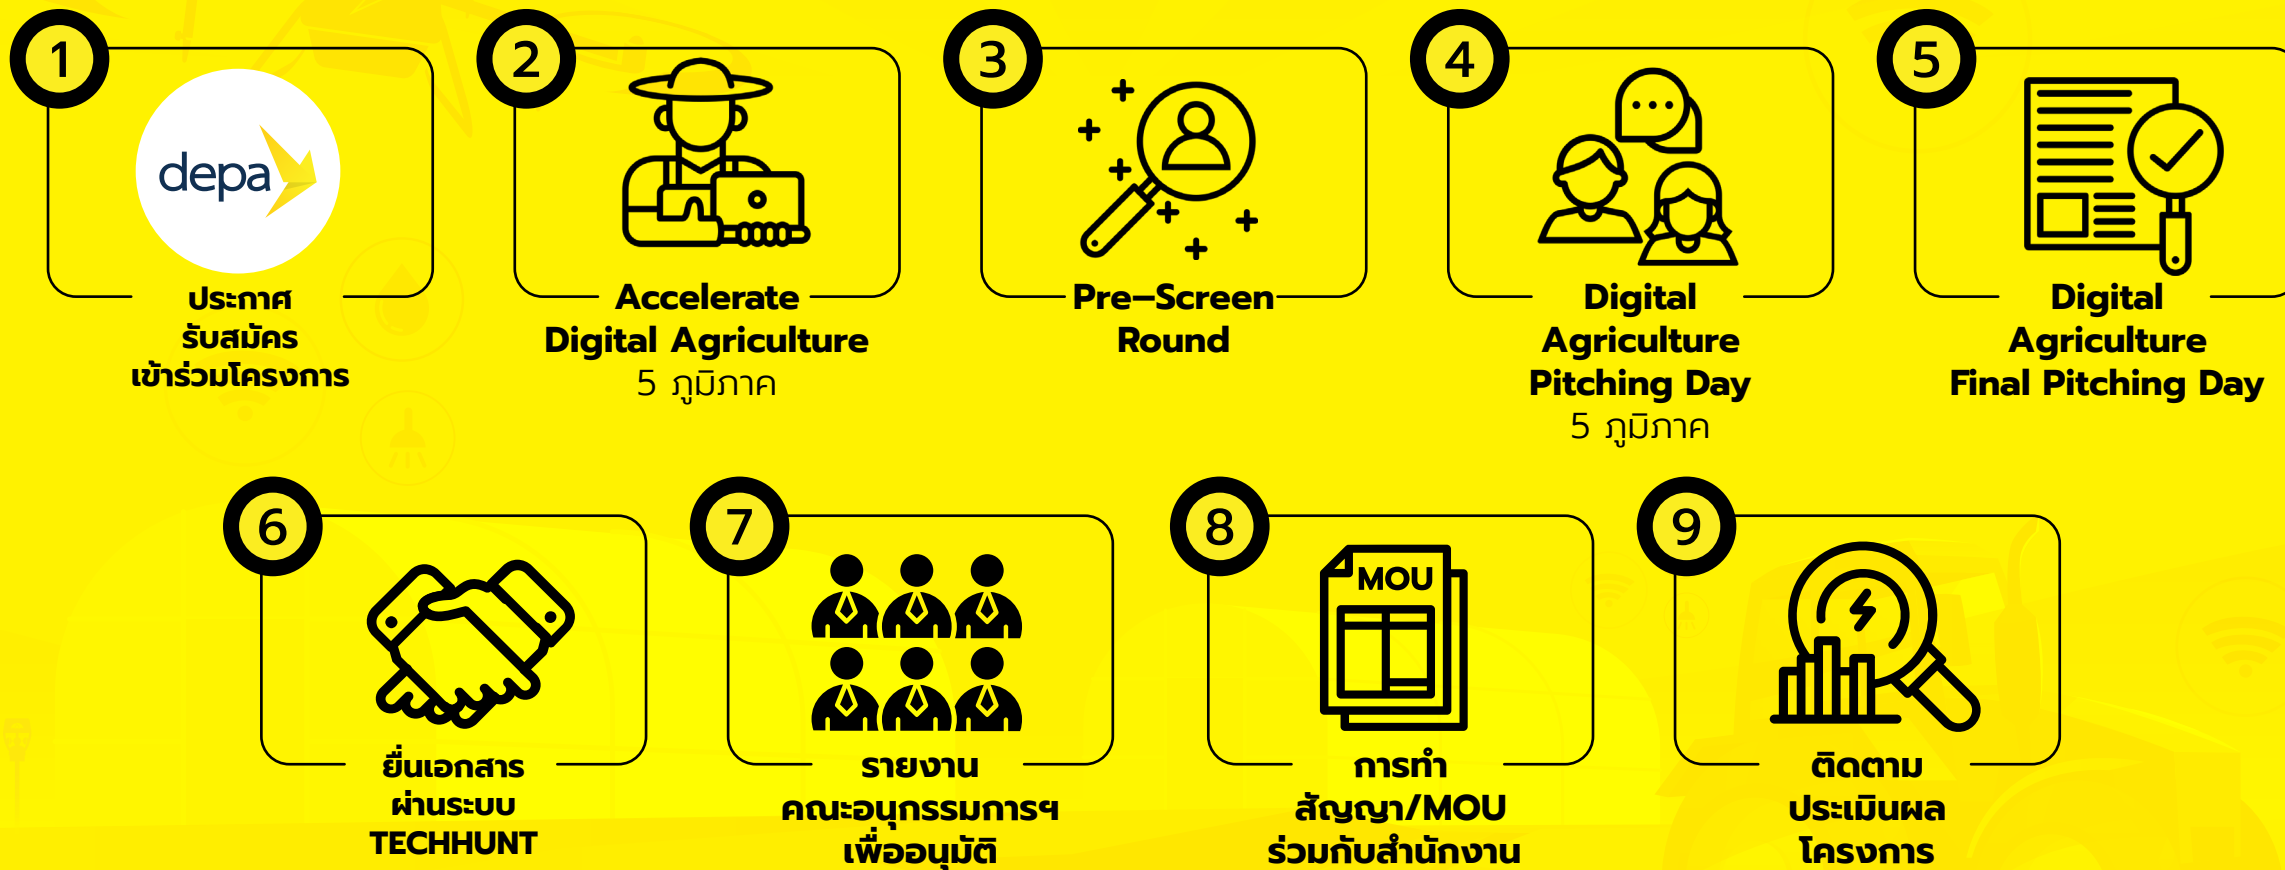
1

depa

ประกาศ รับสมัคร เข้าร่วมโครงการ

2

Accelerate Digital Agriculture 5 ภูมิภาค

3

Pre–Screen Round

4

Digital Agriculture Pitching Day 5 ภูมิภาค

5

Digital Agriculture Final Pitching Day

6

ยื่นเอกสาร ผ่านระบบ TECHHUNT

7

รายงาน คณะอนุกรรมการฯ เพื่ออนุมัติ

8

MOU

การทำ สัญญา/MOU ร่วมกับสำนักงาน

9

ติดตาม ประเมินผล โครงการ